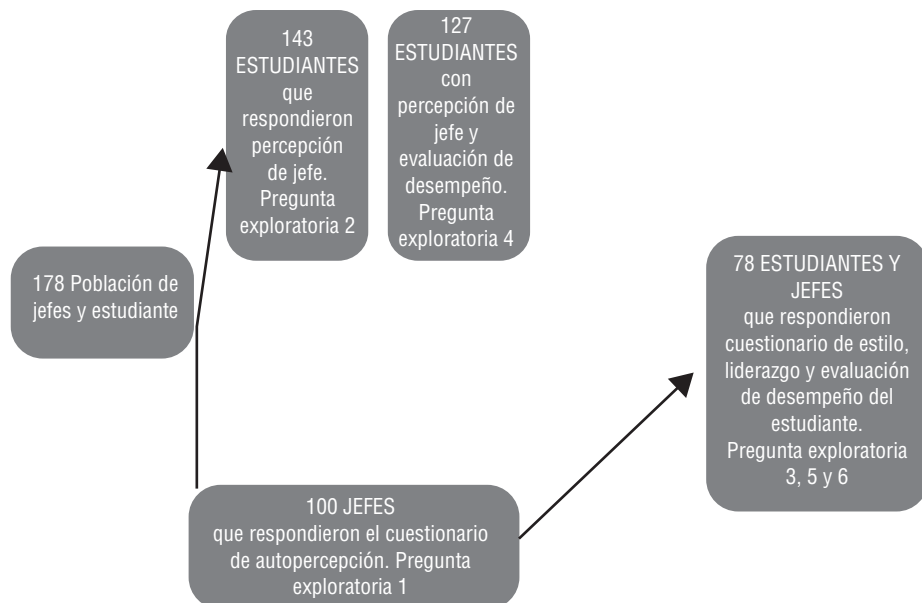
143 ESTUDIANTES que respondieron percepción de jefe. Pregunta exploratoria 2

127 ESTUDIANTES con percepción de jefe y evaluación de desempeño. Pregunta exploratoria 4

178 Población de jefes y estudiante

78 ESTUDIANTES Y JEFES que respondieron cuestionario de estilo, liderazgo y evaluación de desempeño del estudiante. Pregunta exploratoria 3, 5 y 6

100 JEFES que respondieron el cuestionario de autopercepción. Pregunta exploratoria 1